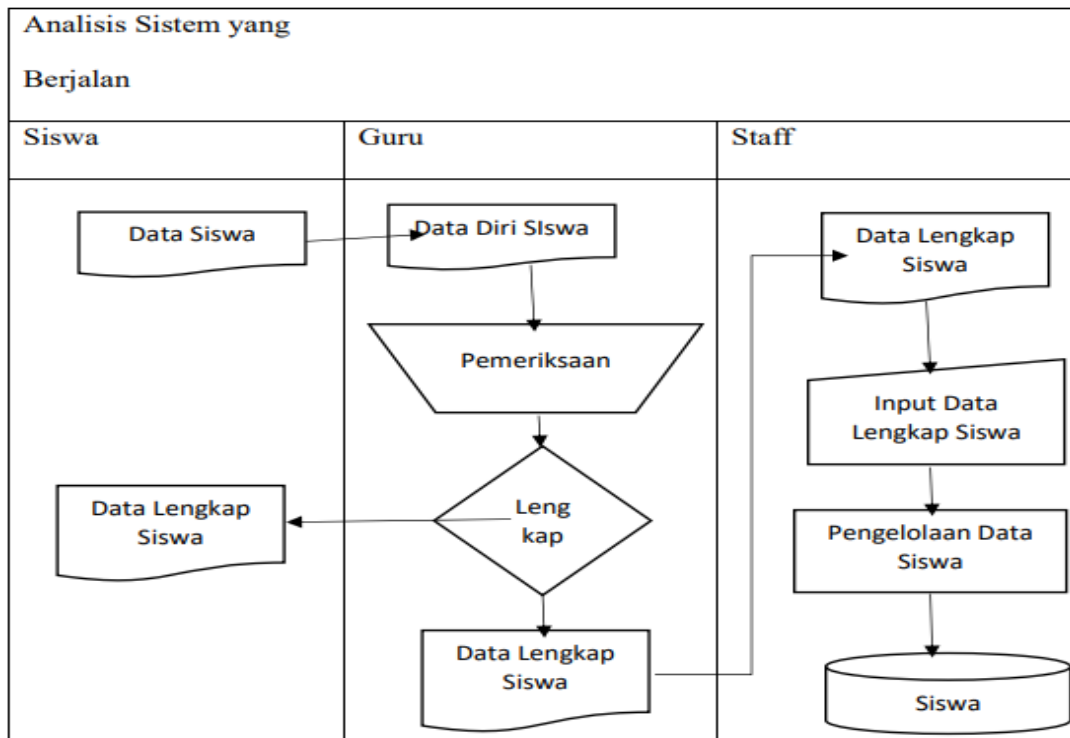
Analisis Sistem yang

Berjalan

| Siswa | Guru | Staff |
|---|---|---|

Data Siswa

Data Lengkap Siswa

Data Diri SIswa

Pemeriksaan

Leng kap

Data Lengkap Siswa

Data Lengkap Siswa

Input Data Lengkap Siswa

Pengelolaan Data Siswa

Siswa